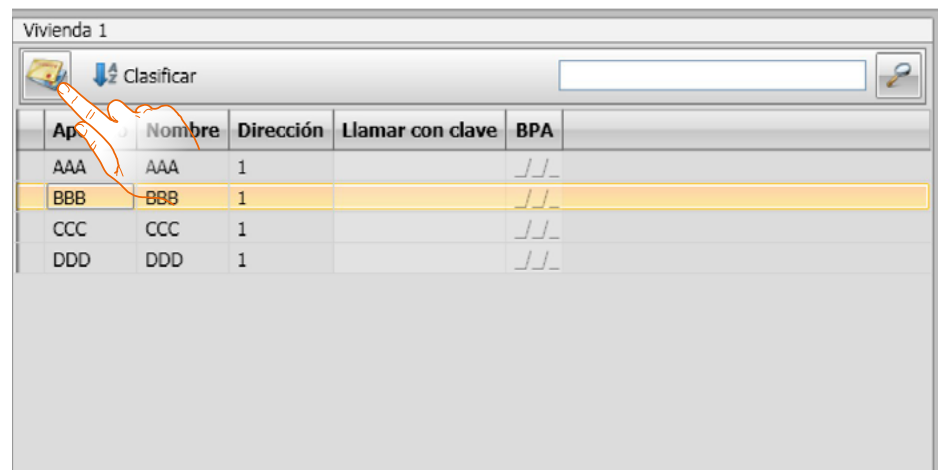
Vivienda 1

Clasificar

| Ap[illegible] | Nombre | Dirección | Llamar con clave | BPA |
|---|---|---|---|---|
| AAA | AAA | 1 | | _/_/_ |
| BBB | BBB | 1 | | _/_/_ |
| CCC | CCC | 1 | | _/_/_ |
| DDD | DDD | 1 | | _/_/_ |